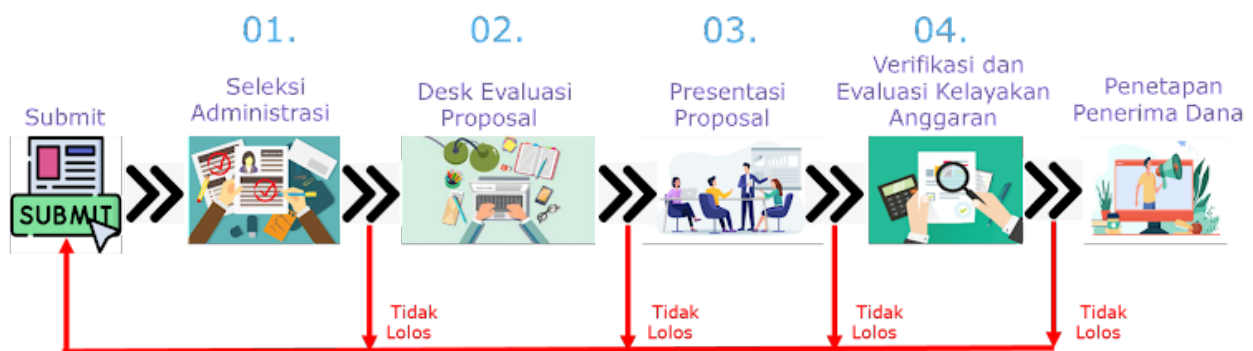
01.

02.

03.

04.

Submit

SUBMIT

Seleksi Administrasi

Desk Evaluasi Proposal

Presentasi Proposal

Verifikasi dan Evaluasi Kelayakan Anggaran

Penetapan Penerima Dana

Tidak Lolos

Tidak Lolos

Tidak Lolos

Tidak Lolos